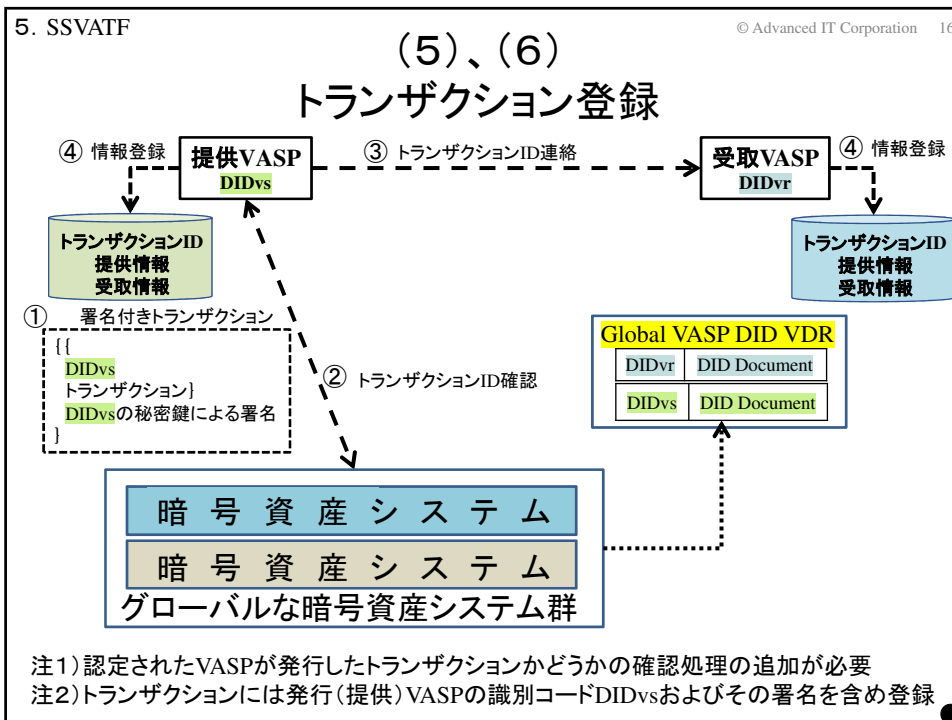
5. SSVATF

© Advanced IT Corporation 16

（5）、（6）
トランザクション登録

④ 情報登録

提供VASP
DIDvs

③ トランザクションID連絡

受取VASP
DIDvr

④ 情報登録

トランザクションID
提供情報
受取情報

トランザクションID
提供情報
受取情報

① 署名付きトランザクション

{{
DIDvs
トランザクション}
DIDvsの秘密鍵による署名
}

② トランザクションID確認

Global VASP DID VDR

| DIDvr | DID Document |
|---|---|
| DIDvs | DID Document |

暗 号 資 産 シ ス テ ム

暗 号 資 産 シ ス テ ム

グローバルな暗号資産システム群

注1）認定されたVASPが発行したトランザクションかどうかの確認処理の追加が必要
注2）トランザクションには発行（提供）VASPの識別コードDIDvsおよびその署名を含め登録